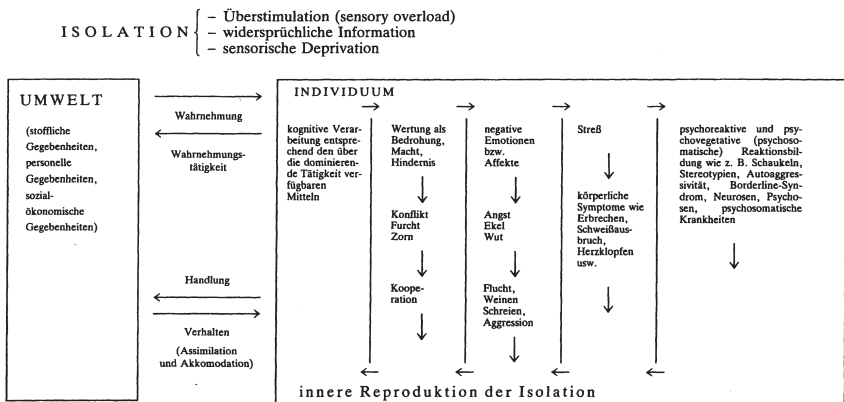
ISOLATION
– Überstimulation (sensory overload)
– widersprüchliche Information
– sensorische Deprivation

UMWELT

(stoffliche Gegebenheiten, personelle Gegebenheiten, sozialökonomische Gegebenheiten)

Wahrnehmung

Wahrnehmungstätigkeit

Handlung

Verhalten (Assimilation und Akkomodation)

INDIVIDUUM

kognitive Verarbeitung entsprechend den über die dominierende Tätigkeit verfügbaren Mitteln

Wertung als Bedrohung, Macht, Hindernis

Konflikt Furcht Zorn

Kooperation

negative Emotionen bzw. Affekte

Angst Ekel Wut

Flucht, Weinen Schreien, Aggression

Streß

körperliche Symptome wie Erbrechen, Schweißausbruch, Herzklopfen usw.

psychoreaktive und psychovegetative (psychosomatische) Reaktionsbildung wie z. B. Schaukeln, Stereotypien, Autoaggressivität, Borderline-Syndrom, Neurosen, Psychosen, psychosomatische Krankheiten

innere Reproduktion der Isolation